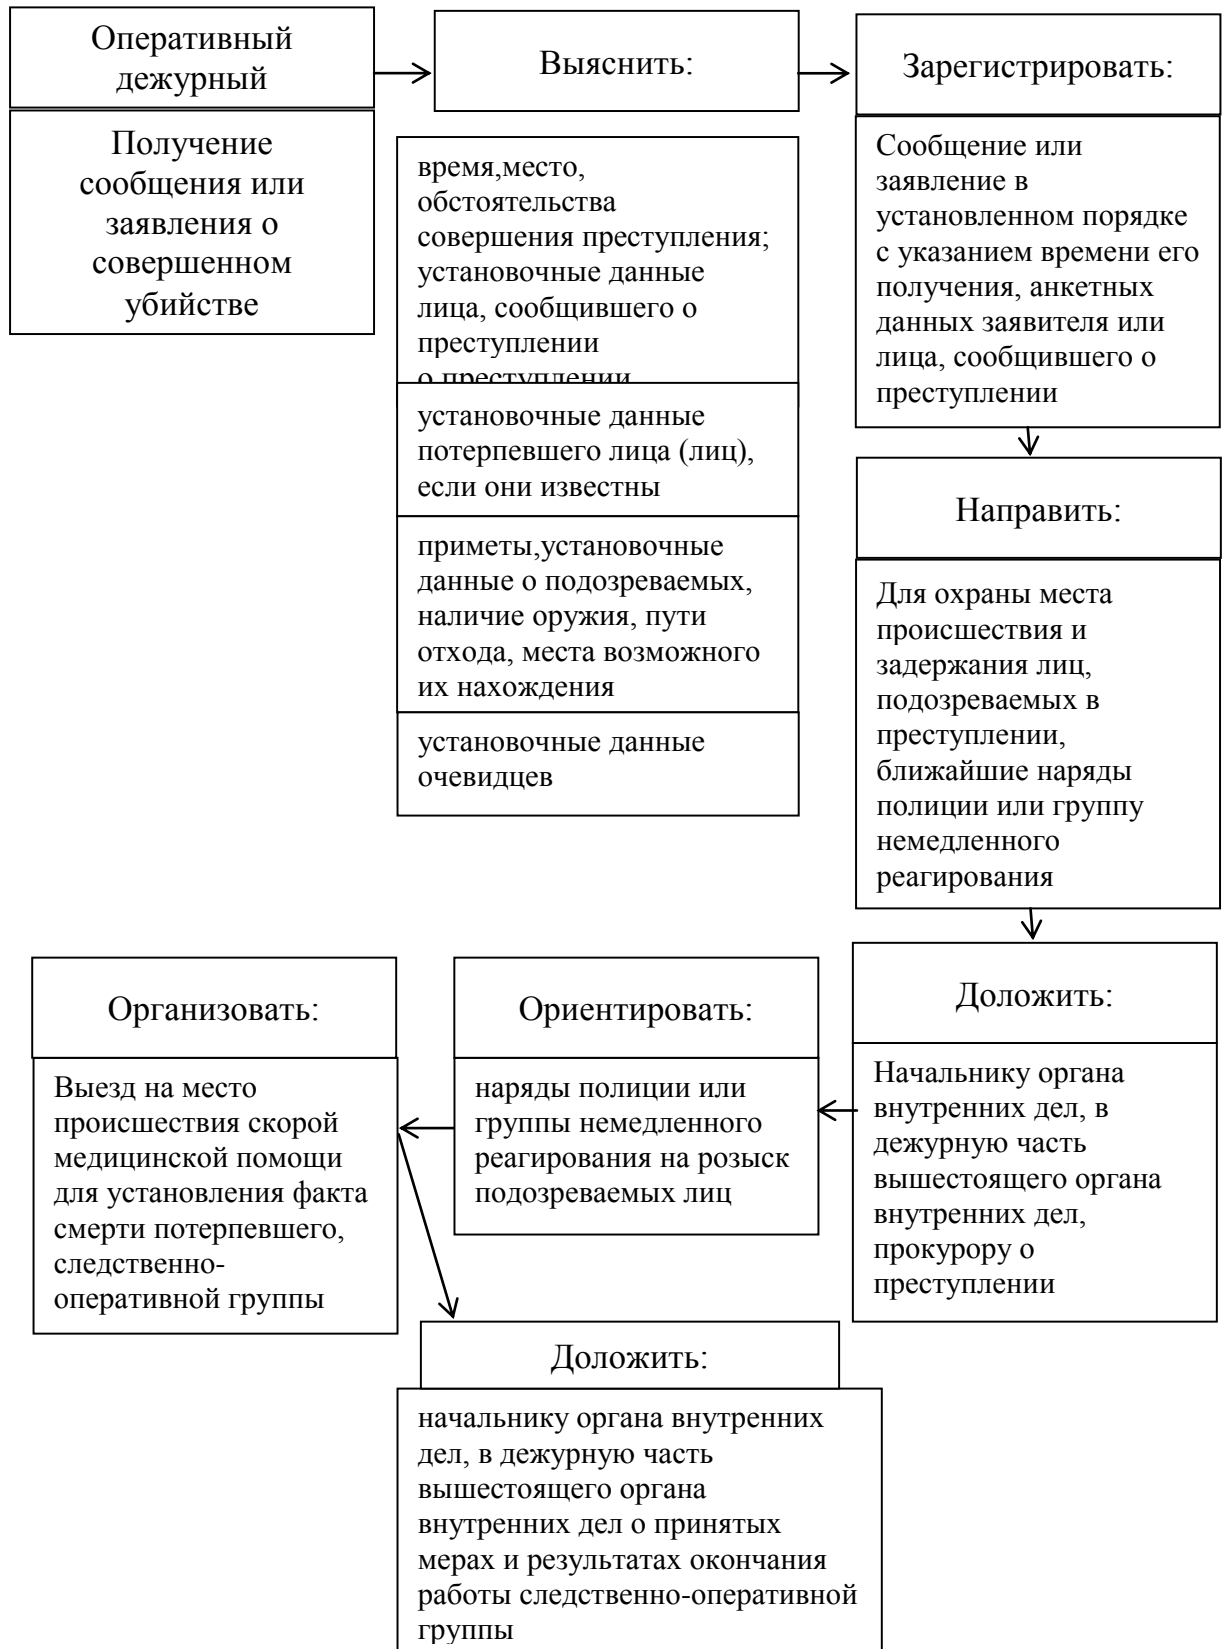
Оперативный дежурный

Получение сообщения или заявления о совершенном убийстве

Выяснить:

время,место, обстоятельства совершения преступления; установочные данные лица, сообщившего о преступлении

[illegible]

установочные данные потерпевшего лица (лиц), если они известны

приметы,установочные данные о подозреваемых, наличие оружия, пути отхода, места возможного их нахождения

установочные данные очевидцев

Зарегистрировать:

Сообщение или заявление в установленном порядке с указанием времени его получения, анкетных данных заявителя или лица, сообщившего о преступлении

Направить:

Для охраны места происшествия и задержания лиц, подозреваемых в преступлении, ближайшие наряды полиции или группу немедленного реагирования

Доложить:

Начальнику органа внутренних дел, в дежурную часть вышестоящего органа внутренних дел, прокурору о преступлении

Ориентировать:

наряды полиции или группы немедленного реагирования на розыск подозреваемых лиц

Организовать:

Выезд на место происшествия скорой медицинской помощи для установления факта смерти потерпевшего, следственно-оперативной группы

Доложить:

начальнику органа внутренних дел, в дежурную часть вышестоящего органа внутренних дел о принятых мерах и результатах окончания работы следственно-оперативной группы